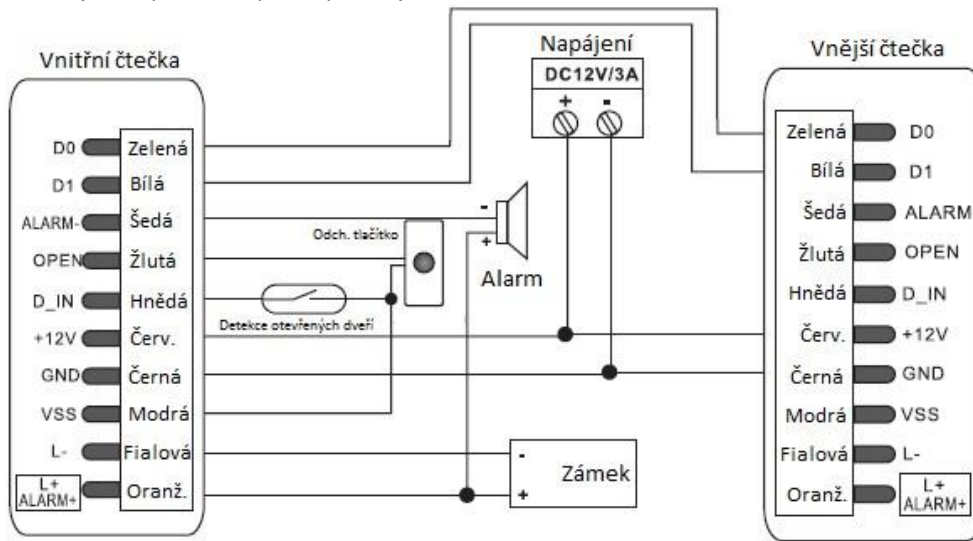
Vnitřní čtečka

D0 Zelená
D1 Bílá
ALARM- Šedá
OPEN Žlutá
D_IN Hnědá
+12V Červ.
GND Černá
VSS Modrá
L- Fialová
L+ ALARM+ Oranž.

Napájení
DC12V/3A
+ -

Odch. tlačítko
Detekce otevřených dveří

- +
Alarm

- +
Zámek

Vnější čtečka

Zelená D0
Bílá D1
Šedá ALARM
Žlutá OPEN
Hnědá D_IN
Červ. +12V
Černá GND
Modrá VSS
Fialová L-
Oranž. L+ ALARM+